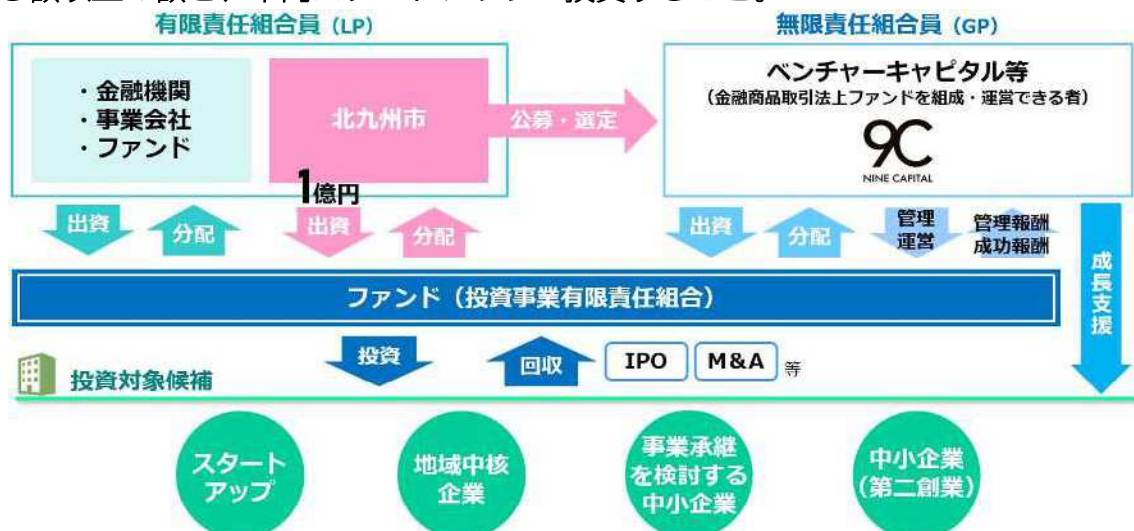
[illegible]

有限責任組合員（LP）

・金融機関
・事業会社
・ファンド

北九州市

公募・選定

無限責任組合員（GP）

ベンチャーキャピタル等
（金融商品取引法上ファンドを組成・運営できる者）

9C
NINE CAPITAL

1億円

出資 分配 出資 分配

出資 分配 管理運営 管理報酬 成功報酬

成長支援

ファンド（投資事業有限責任組合）

投資 回収 IPO M&A 等

投資対象候補

スタートアップ

地域中核企業

事業承継を検討する中小企業

中小企業（第二創業）